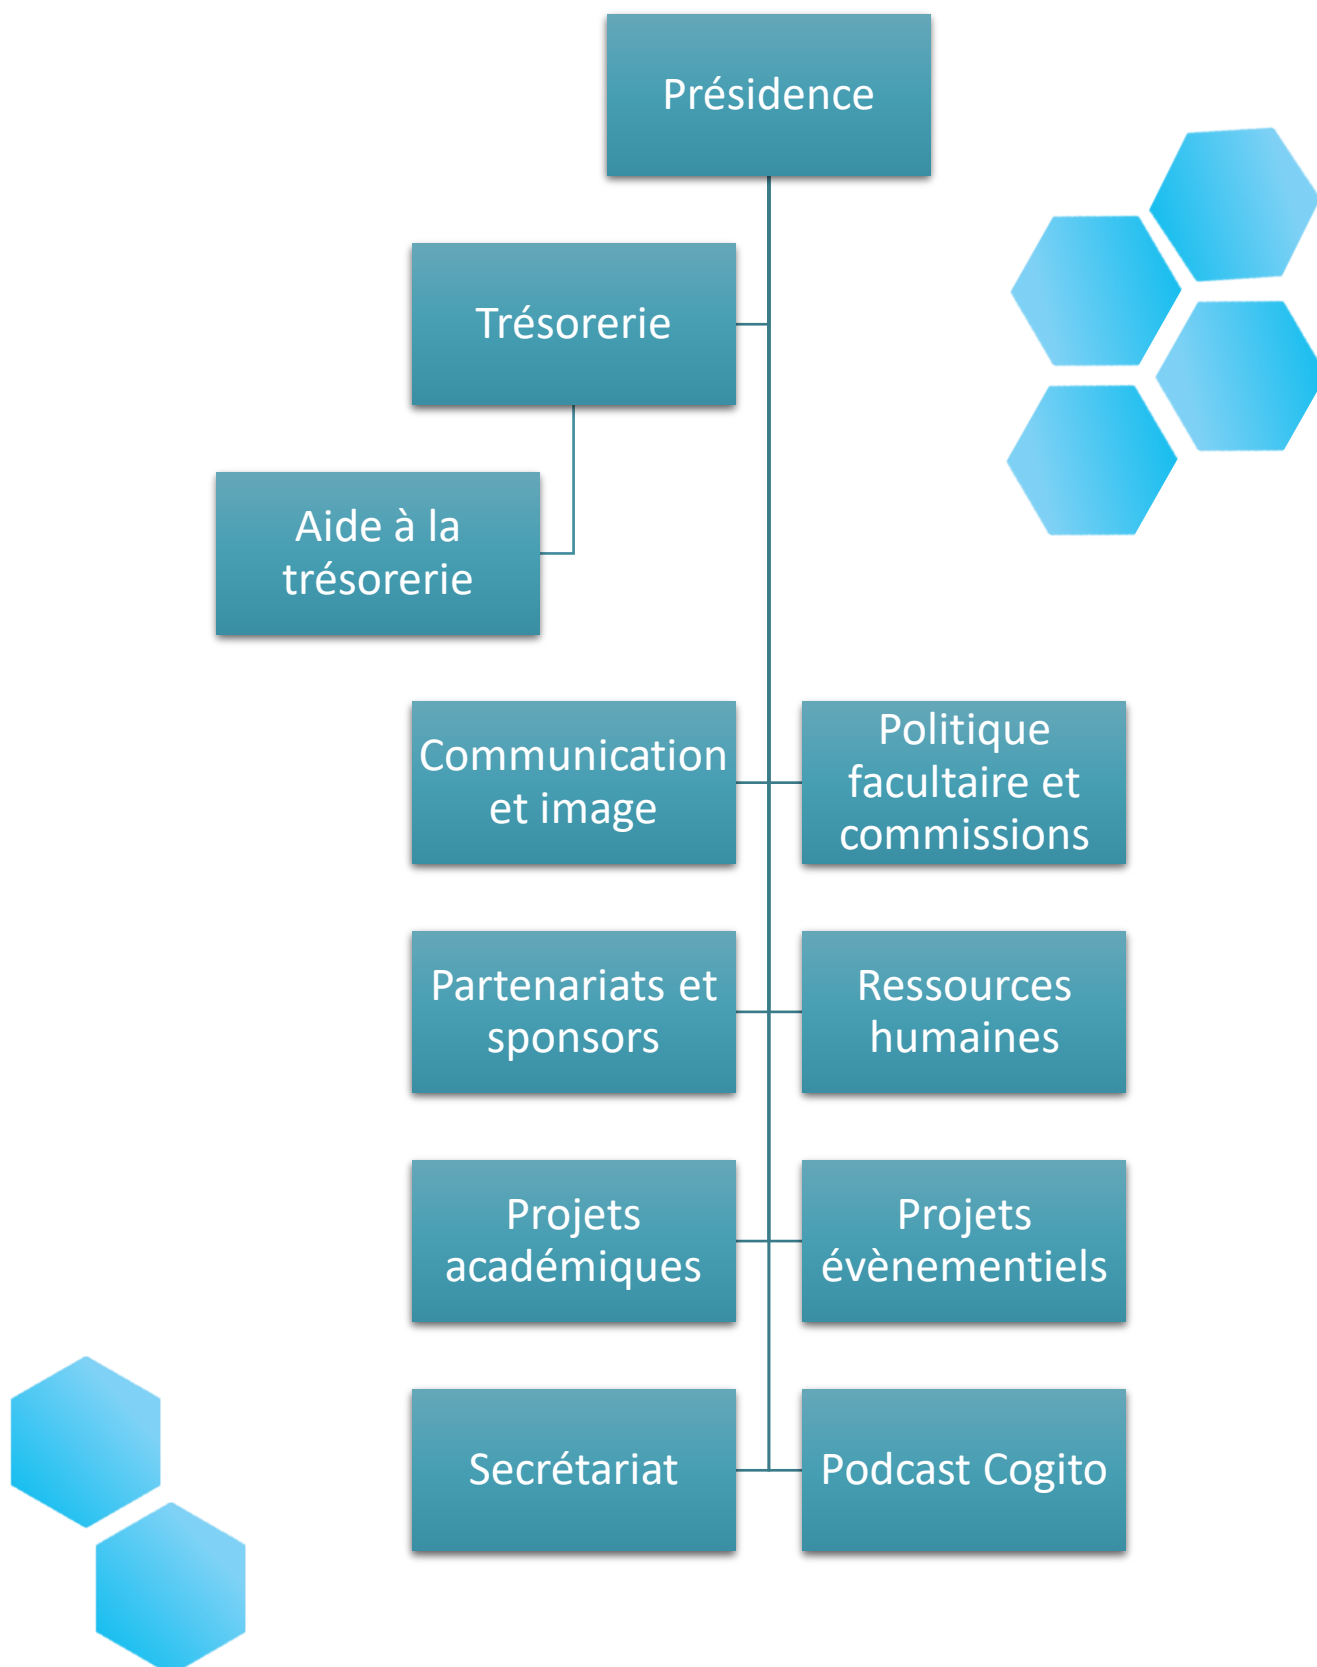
Présidence

Trésorerie

Aide à la trésorerie

Communication et image

Politique facultaire et commissions

Partenariats et sponsors

Ressources humaines

Projets académiques

Projets évènementiels

Secrétariat

Podcast Cogito